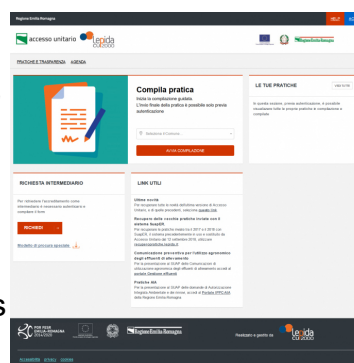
Regione Emilia-Romagna

accesso unitario Lepida

PRATICHE E TRASPARENZA AGENDA

Compila pratica

Inizia la compilazione guidata. L'invio finale della pratica è possibile solo previa autenticazione

Seleziona il comune

AVVIA COMPILAZIONE

LE TUE PRATICHE

In questa sezione, previa autenticazione, è possibile visualizzare tutte le proprie pratiche in compilazione e compilate

RICHIESTA INTERMEDIARIO

RICHIEDI

Modello di procura speciale

LINK UTILI

Ultime novità

Recupero delle vecchie pratiche inviate con il sistema SuapER

Comunicazione preventiva per l'utilizzo agronomico degli effluenti di allevamento

Pratiche AIA

Regione Emilia-Romagna

Realizzato e gestito da Lepida